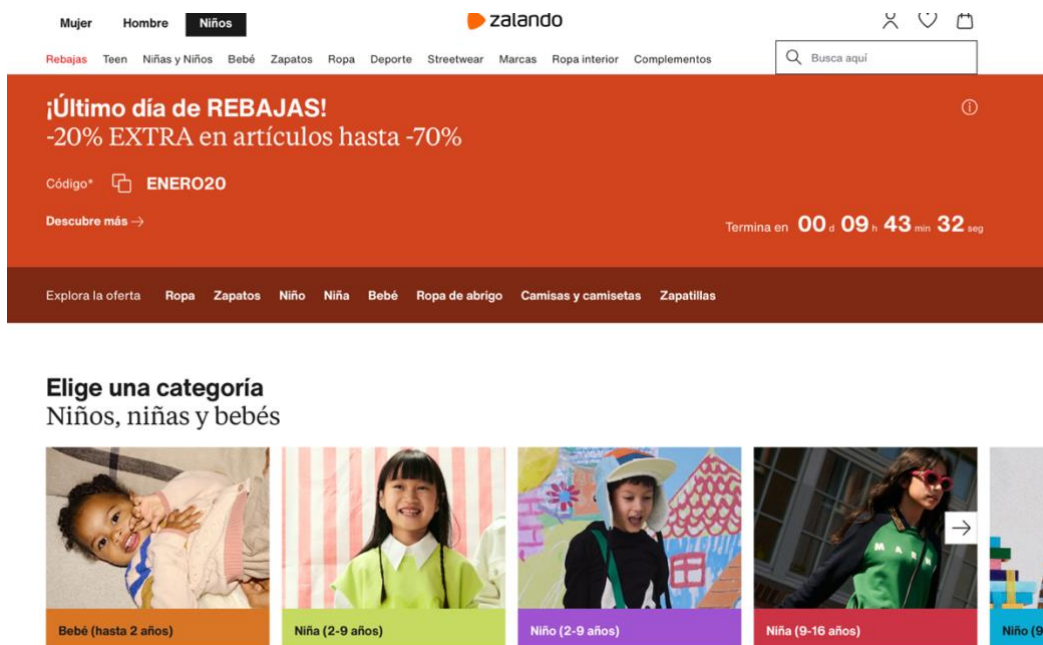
Mujer Hombre Niños

zalando

Rebajas Teen Niñas y Niños Bebé Zapatos Ropa Deporte Streetwear Marcas Ropa interior Complementos

Busca aquí

¡Último día de REBAJAS!
-20% EXTRA en artículos hasta -70%

Código* ENERO20

Descubre más →

Termina en 00 d 09 h 43 min 32 seg

Explora la oferta Ropa Zapatos Niño Niña Bebé Ropa de abrigo Camisas y camisetas Zapatillas

Elige una categoría
Niños, niñas y bebés

Bebé (hasta 2 años)

Niña (2-9 años)

Niño (2-9 años)

Niña (9-16 años)

Niño (9